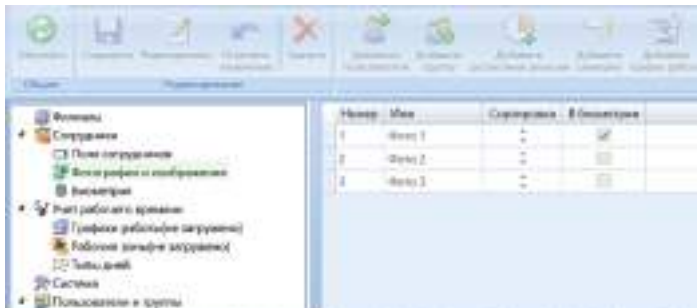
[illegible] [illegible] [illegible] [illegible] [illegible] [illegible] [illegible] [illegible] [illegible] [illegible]

Общие Редактирование

Филиалы
Сотрудники
Поля сотрудников
Фотографии и изображения
Биометрия
Учет рабочего времени
Графики работы(не загружено)
Рабочие зоны(не загружено)
Типы дней
Система
Пользователи и группы

| Номер | Имя | Сортировка | В биометрии |
|---|---|---|---|
| 1 | Фото 1 | | ✓ |
| 2 | Фото 2 | | |
| 3 | Фото 3 | | |